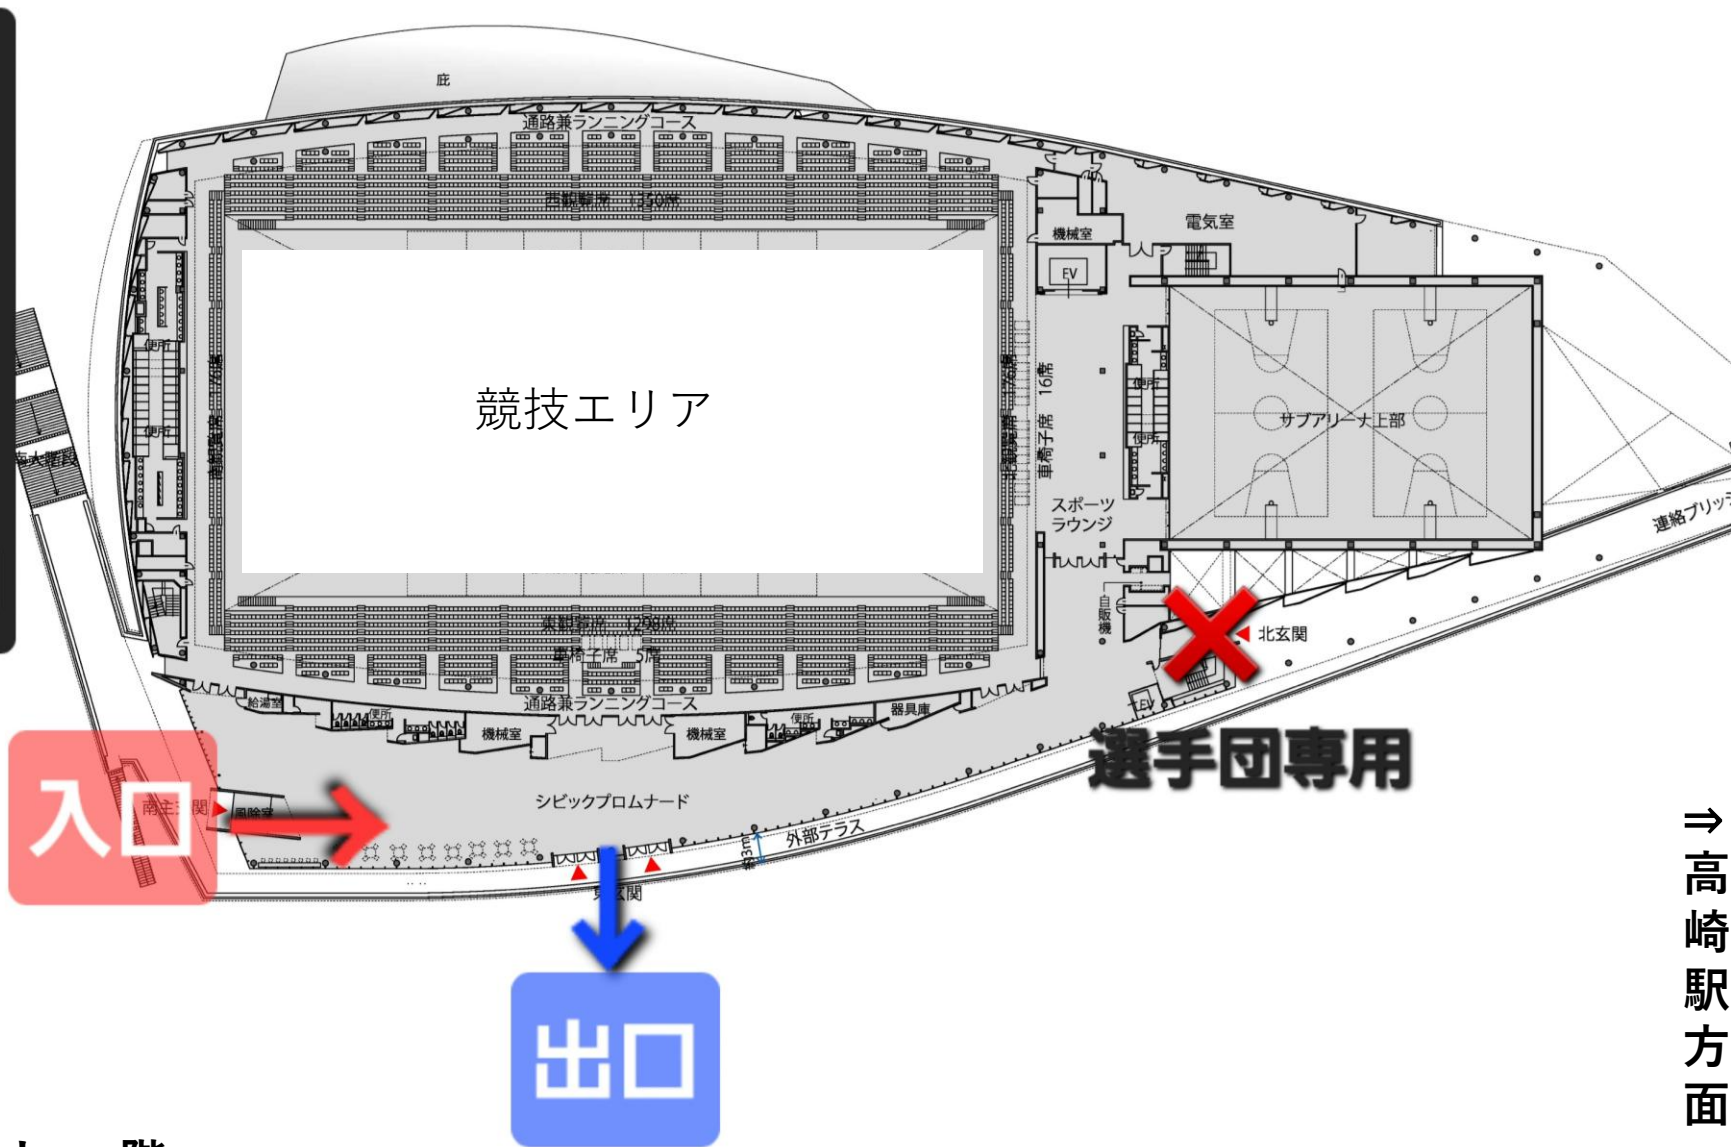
庇

通路兼ランニングコース

西観覧席 1350席

機械室

電気室

EV

競技エリア

便所

便所

南大階段

車椅子席 16席

便所

便所

サブアリーナ上部

スポーツラウンジ

連絡ブリッジ

自販機

北玄関

東観覧席 1258席

車椅子席 5席

通路兼ランニングコース

給湯室

便所

機械室

機械室

便所

器具庫

EV

選手団専用

入口

南玄関

風除室

シビックプロムナード

外部テラス

約3m

東玄関

出口

⇒
高
崎
駅
方
面

階